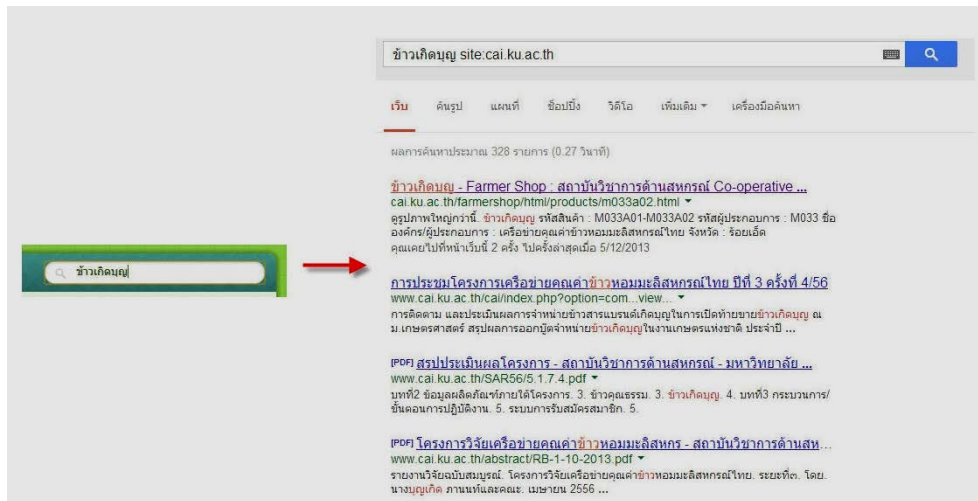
ข้าวเกิดบุญ

ข้าวเกิดบุญ site:cai.ku.ac.th

เว็บ รูปภาพ แผนที่ ช็อปปิ้ง วิดีโอ เพิ่มเติม ▾ เครื่องมือค้นหา

ผลการค้นหาประมาณ 328 รายการ (0.27 วินาที)

ข้าวเกิดบุญ - Farmer Shop : สถาบันวิชาการด้านสหกรณ์ Co-operative ...
cai.ku.ac.th/farmershop/html/products/m033a02.html ▾
ดูรูปภาพใหญ่กว่านี้. ข้าวเกิดบุญ รหัสสินค้า : M033A01-M033A02 รหัสผู้ประกอบการ : M033 ชื่อองค์กร/ผู้ประกอบการ : เครือข่ายคุณค่าข้าวหอมมะลิสหกรณ์ไทย จังหวัด : ร้อยเอ็ด
คุณเคยไปที่หน้าเว็บนี้ 2 ครั้ง ไปครั้งล่าสุดเมื่อ 5/12/2013

การประชุมโครงการเครือข่ายคุณค่าข้าวหอมมะลิสหกรณ์ไทย ปีที่ 3 ครั้งที่ 4/56
www.cai.ku.ac.th/cai/index.php?option=com...view... ▾
การติดตาม และประเมินผลการจำหน่ายข้าวสารแบรนด์เกิดบุญในการเปิดท้ายขายข้าวเกิดบุญ ณ ม.เกษตรศาสตร์ สรุปผลการออกบูธจำหน่ายข้าวเกิดบุญในงานเกษตรแห่งชาติ ประจำปี ...

[PDF] สรุปประเมินผลโครงการ - สถาบันวิชาการด้านสหกรณ์ - มหาวิทยาลัย ...
www.cai.ku.ac.th/SAR56/5.1.7.4.pdf ▾
บทที่2 ข้อมูลผลิตภัณฑ์ภายใต้โครงการ. 3. ข้าวคุณธรรม. 3. ข้าวเกิดบุญ. 4. บทที่3 กระบวนการ/ขั้นตอนการปฏิบัติงาน. 5. ระบบการรับสมัครสมาชิก. 5.

[PDF] โครงการวิจัยเครือข่ายคุณค่าข้าวหอมมะลิสหกร - สถาบันวิชาการด้านสห...
www.cai.ku.ac.th/abstract/RB-1-10-2013.pdf ▾
รายงานวิจัยฉบับสมบูรณ์. โครงการวิจัยเครือข่ายคุณค่าข้าวหอมมะลิสหกรณ์ไทย. ระยะที่๓. โดย. นางบุญเกิด ภานนท์และคณะ. เมษายน 2556 ...